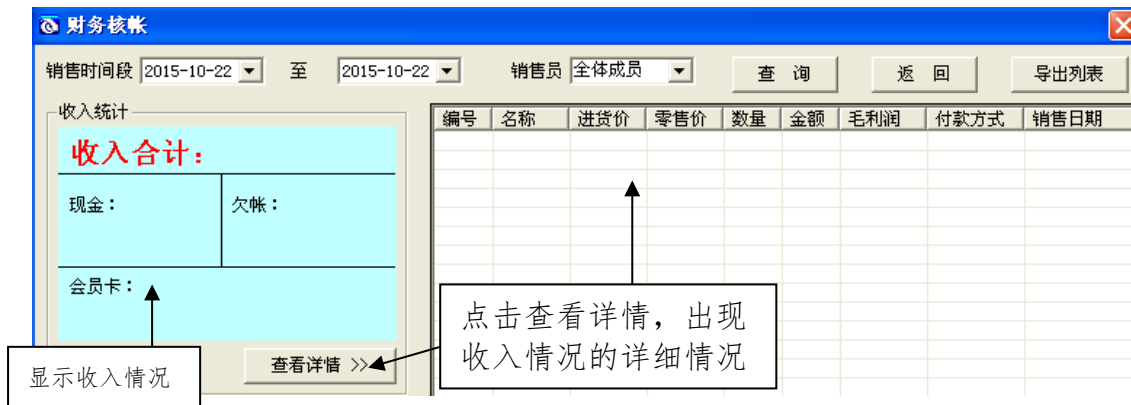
财务核帐

销售时间段 2015-10-22 至 2015-10-22 销售员 全体成员 查 询 返 回 导出列表

收入统计

收入合计：

现金：

欠帐：

会员卡：

查看详情 >>

| 编号 | 名称 | 进货价 | 零售价 | 数量 | 金额 | 毛利润 | 付款方式 | 销售日期 |
|---|---|---|---|---|---|---|---|---|

点击查看详情，出现收入情况的详细情况

显示收入情况